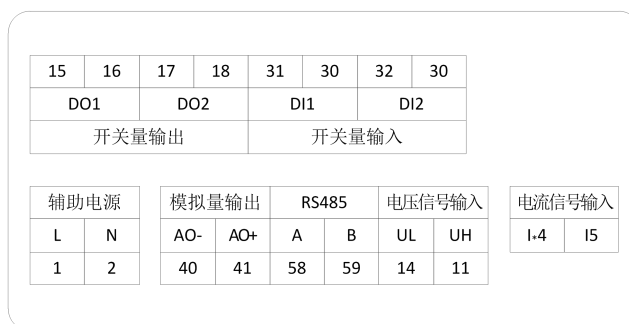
| 15 | 16 | 17 | 18 | 31 | 30 | 32 | 30 |
|---|---|---|---|---|---|---|---|
| DO1 | | DO2 | | DI1 | | DI2 | |
| 开关量输出 | | | | 开关量输入 | | | |

| 辅助电源 | |
|---|---|
| L | N |
| 1 | 2 |

| 模拟量输出 | | RS485 | | 电压信号输入 | |
|---|---|---|---|---|---|
| AO- | AO+ | A | B | UL | UH |
| 40 | 41 | 58 | 59 | 14 | 11 |

| 电流信号输入 | |
|---|---|
| I*4 | I5 |